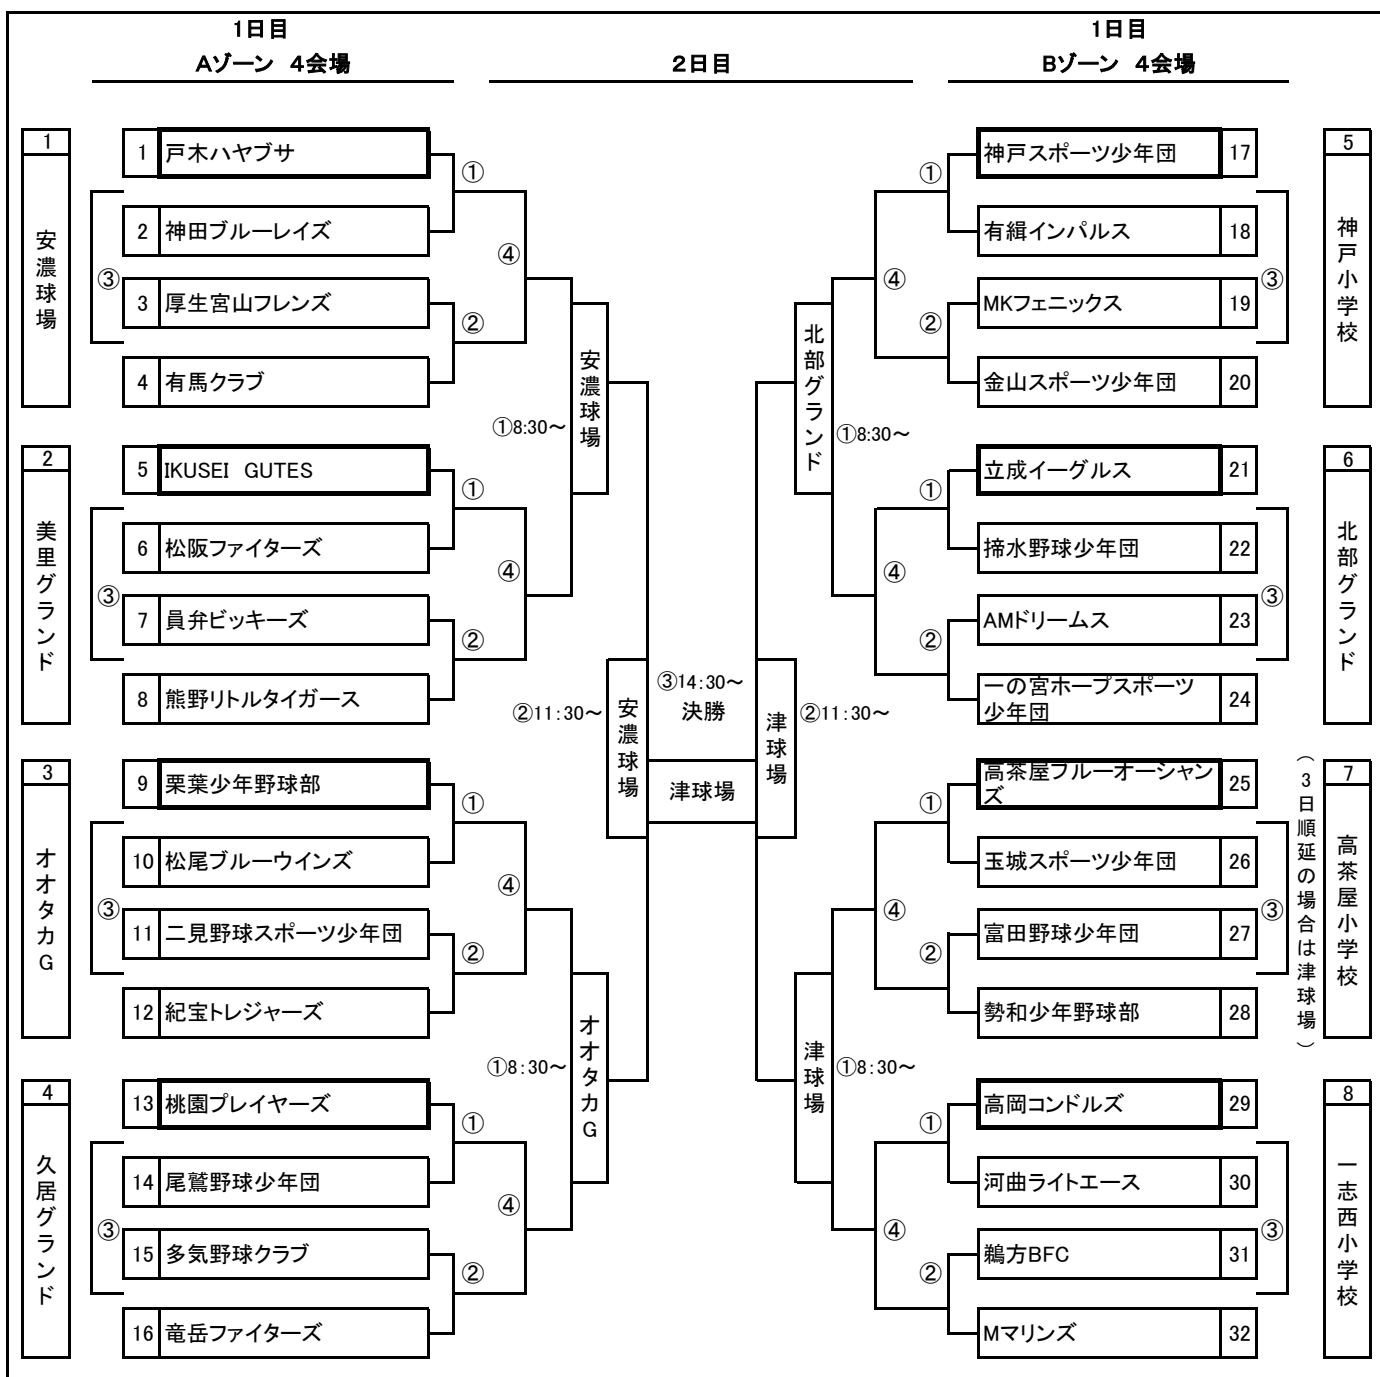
1日目
Aゾーン 4会場

2日目

1日目
Bゾーン 4会場

1
安濃球場

1 戸木ハヤブサ
2 神田ブルーレイズ
3 厚生宮山フレンズ
4 有馬クラブ

①
④
②
③

2
美里グランド

5 IKUSEI GUTES
6 松阪ファイターズ
7 員弁ビッキーズ
8 熊野リトルタイガース

①
④
②
③

3
オオタカG

9 栗葉少年野球部
10 松尾ブルーウインズ
11 二見野球スポーツ少年団
12 紀宝トレジャーズ

①
④
②
③

4
久居グランド

13 桃園プレイヤーズ
14 尾鷲野球少年団
15 多気野球クラブ
16 竜岳ファイターズ

①
④
②
③

①8:30～
安濃球場

①8:30～
オオタカG

②11:30～
安濃球場

③14:30～
決勝
津球場

②11:30～
津球場

①8:30～
北部グランド

①8:30～
津球場

神戸スポーツ少年団 17
有緝インパルス 18
MKフェニックス 19
金山スポーツ少年団 20

①
④
②
③

5
神戸小学校

立成イーグルス 21
掃水野球少年団 22
AMドリームス 23
一の宮ホープスポーツ少年団 24

①
④
②
③

6
北部グランド

高茶屋ブルーオーシャンズ 25
玉城スポーツ少年団 26
富田野球少年団 27
勢和少年野球部 28

①
④
②
③

（3日順延の場合は津球場）

7
高茶屋小学校

高岡コンドルズ 29
河曲ライトエース 30
鵜方BFC 31
Mマリンズ 32

①
④
②
③

8
一志西小学校